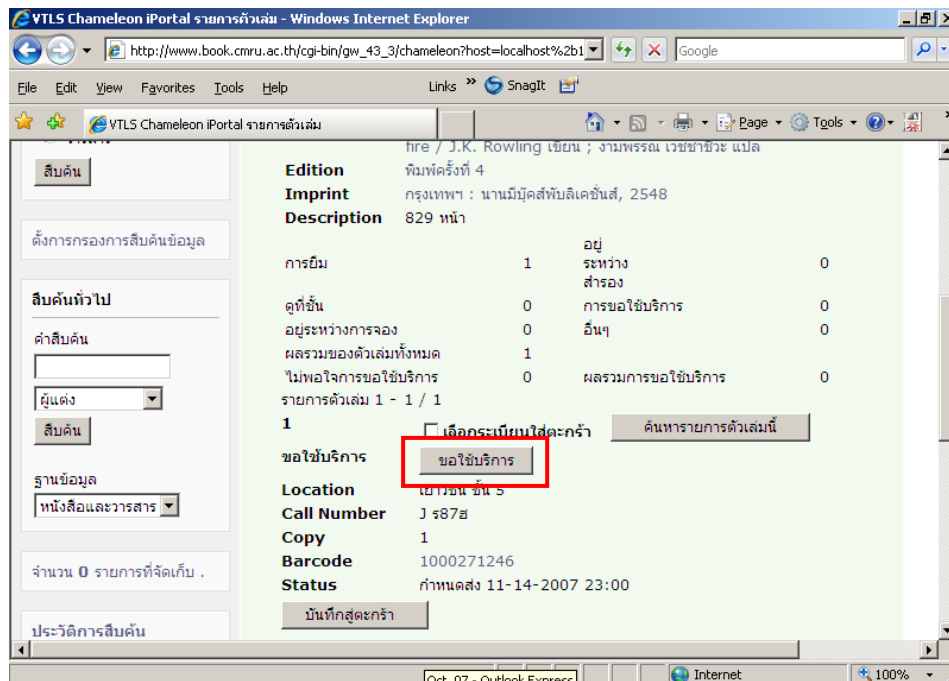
VTLS Chameleon iPortal รายการตัวเล่ม - Windows Internet Explorer

http://www.book.cmru.ac.th/cgi-bin/gw_43_3/chameleon?host=localhost%2b1

Google

File Edit View Favorites Tools Help Links SnagIt

VTLS Chameleon iPortal รายการตัวเล่ม

Page Tools

สืบค้น

ตั้งการกรองการสืบค้นข้อมูล

สืบค้นทั่วไป

คำสืบค้น

ผู้แต่ง

สืบค้น

ฐานข้อมูล

หนังสือและวารสาร

จำนวน 0 รายการที่จัดเก็บ .

ประวัติการสืบค้น

fire / J.K. Rowling เขียน ; งามพรรณ เวชชาชีวะ แปล

Edition พิมพ์ครั้งที่ 4

Imprint กรุงเทพฯ : นานมีบุ๊คส์พับลิเคชั่นส์, 2548

Description 829 หน้า

| | | | |
|---|---|---|---|
| การยืม | 1 | อยู่ระหว่างสำรอง | 0 |
| ดูที่ชั้น | 0 | การขอใช้บริการ | 0 |
| อยู่ระหว่างการจอง | 0 | อื่นๆ | 0 |
| ผลรวมของตัวเล่มทั้งหมด | 1 | | |
| ไม่พอใจการขอใช้บริการ | 0 | ผลรวมการขอใช้บริการ | 0 |

รายการตัวเล่ม 1 - 1 / 1

1 เลือกระเบียนใส่ตะกร้า ค้นหารายการตัวเล่มนี้

ขอใช้บริการ ขอใช้บริการ

Location เยาวชน ชั้น 5

Call Number J ร87ฮ

Copy 1

Barcode 1000271246

Status กำหนดส่ง 11-14-2007 23:00

บันทึกสู่ตะกร้า

Oct_07 - Outlook Express

Internet

100%